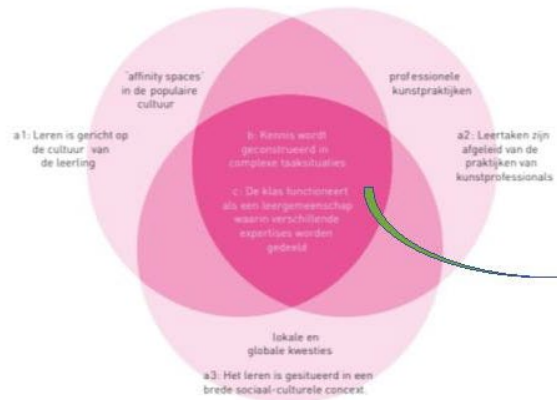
'affinity spaces' in de populaire cultuur

professionele kunstpraktijken

a1: Leren is gericht op de cultuur van de leerling

b: Kennis wordt geconstrueerd in complexe taaksituaties

c: De klas functioneert als een leergemeenschap waarin verschillende expertises worden gedeeld

a2: Leertaken zijn afgeleid van de praktijken van kunstprofessionals

lokale en globale kwesties

a3: Het leren is gesitueerd in een brede sociaal-culturele context